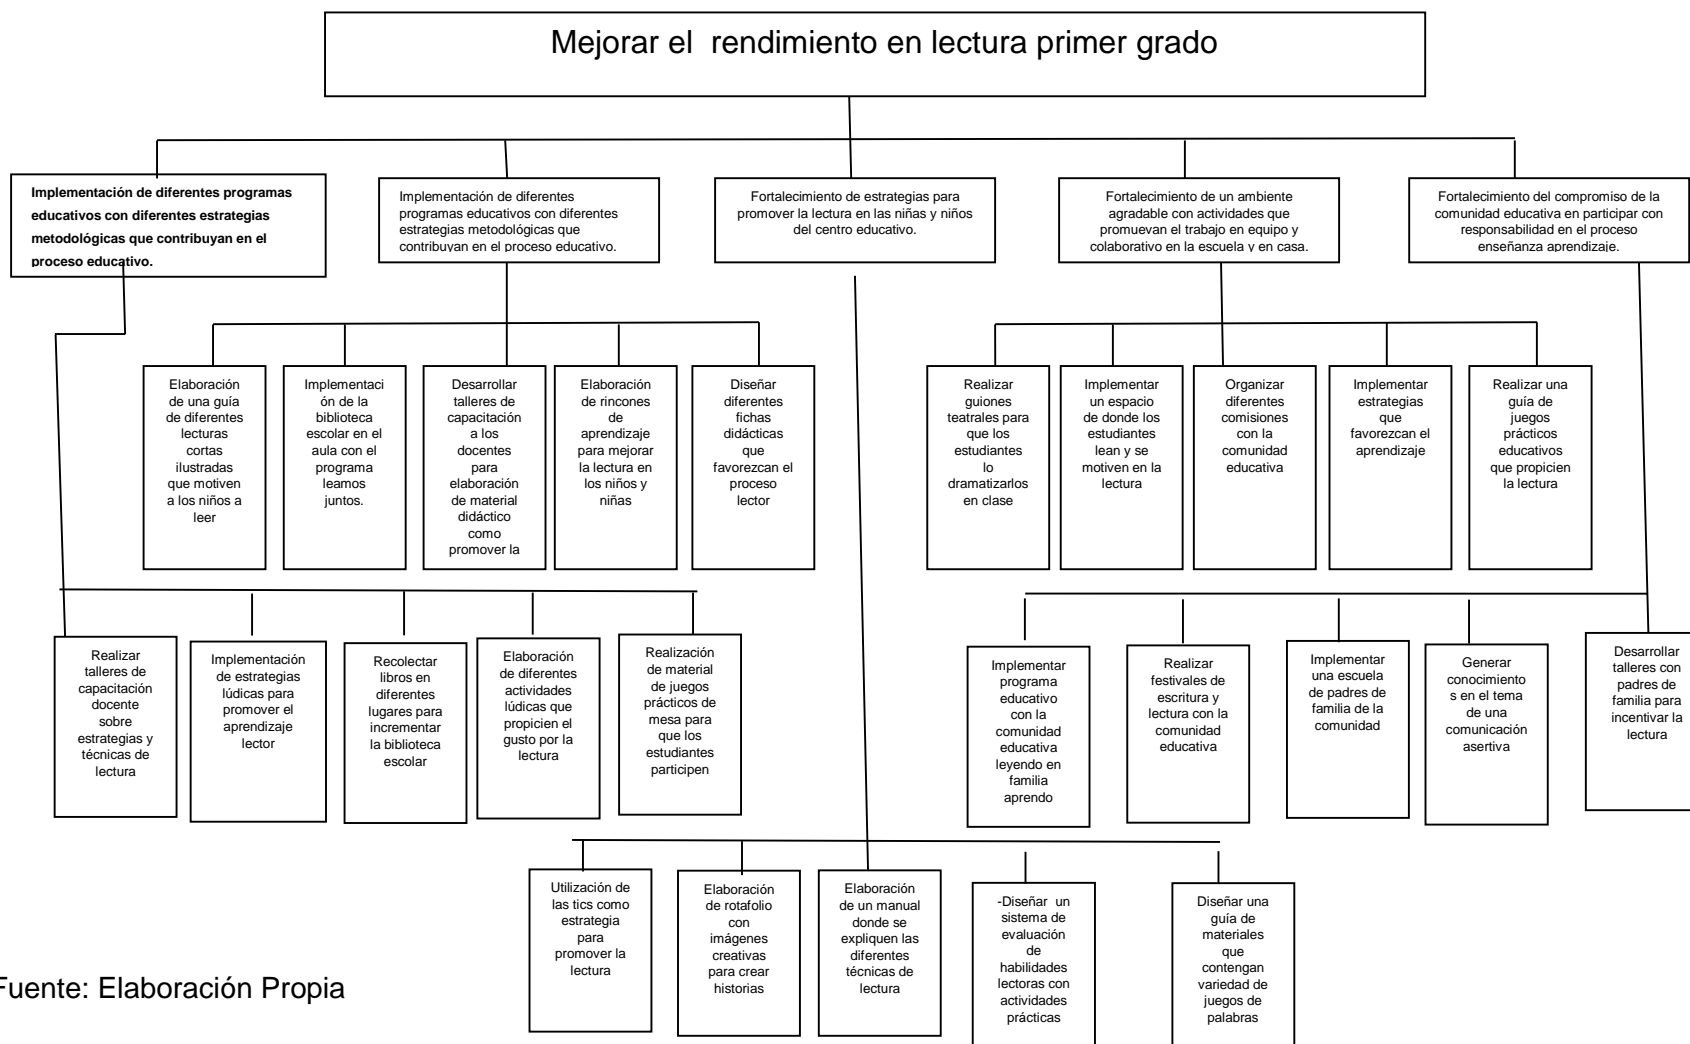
Mejorar el rendimiento en lectura primer grado

Implementación de diferentes programas educativos con diferentes estrategias metodológicas que contribuyan en el proceso educativo.

Implementación de diferentes programas educativos con diferentes estrategias metodológicas que contribuyan en el proceso educativo.

Fortalecimiento de estrategias para promover la lectura en las niñas y niños del centro educativo.

Fortalecimiento de un ambiente agradable con actividades que promuevan el trabajo en equipo y colaborativo en la escuela y en casa.

Fortalecimiento del compromiso de la comunidad educativa en participar con responsabilidad en el proceso enseñanza aprendizaje.

Elaboración de una guía de diferentes lecturas cortas ilustradas que motiven a los niños a leer

Implementación de la biblioteca escolar en el aula con el programa leamos juntos.

Desarrollar talleres de capacitación a los docentes para elaboración de material didáctico como promover la

Elaboración de rincones de aprendizaje para mejorar la lectura en los niños y niñas

Diseñar diferentes fichas didácticas que favorezcan el proceso lector

Realizar guiones teatrales para que los estudiantes lo dramatizarlos en clase

Implementar un espacio de donde los estudiantes lean y se motiven en la lectura

Organizar diferentes comisiones con la comunidad educativa

Implementar estrategias que favorezcan el aprendizaje

Realizar una guía de juegos prácticos educativos que propicien la lectura

Realizar talleres de capacitación docente sobre estrategias y técnicas de lectura

Implementación de estrategias lúdicas para promover el aprendizaje lector

Recolectar libros en diferentes lugares para incrementar la biblioteca escolar

Elaboración de diferentes actividades lúdicas que propicien el gusto por la lectura

Realización de material de juegos prácticos de mesa para que los estudiantes participen

Implementar programa educativo con la comunidad educativa leyendo en familia aprendo

Realizar festivales de escritura y lectura con la comunidad educativa

Implementar una escuela de padres de familia de la comunidad

Generar conocimientos en el tema de una comunicación asertiva

Desarrollar talleres con padres de familia para incentivar la lectura

Utilización de las tics como estrategia para promover la lectura

Elaboración de rotafolio con imágenes creativas para crear historias

Elaboración de un manual donde se expliquen las diferentes técnicas de lectura

-Diseñar un sistema de evaluación de habilidades lectoras con actividades prácticas

Diseñar una guía de materiales que contengan variedad de juegos de palabras

Fuente: Elaboración Propia